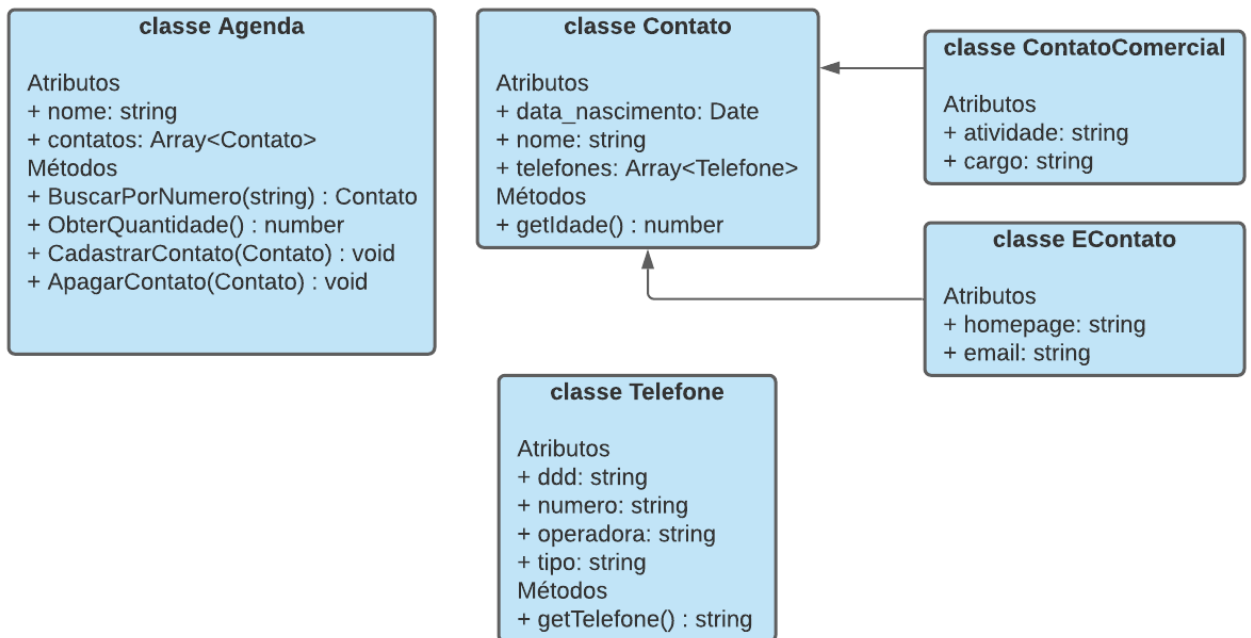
classe Agenda

Atributos
+ nome: string
+ contatos: Array<Contato>
Métodos
+ BuscarPorNumero(string) : Contato
+ ObterQuantidade() : number
+ CadastrarContato(Contato) : void
+ ApagarContato(Contato) : void

classe Contato

Atributos
+ data_nascimento: Date
+ nome: string
+ telefones: Array<Telefone>
Métodos
+ getIdade() : number

classe ContatoComercial

Atributos
+ atividade: string
+ cargo: string

classe EContato

Atributos
+ homepage: string
+ email: string

classe Telefone

Atributos
+ ddd: string
+ numero: string
+ operadora: string
+ tipo: string
Métodos
+ getTelefone() : string